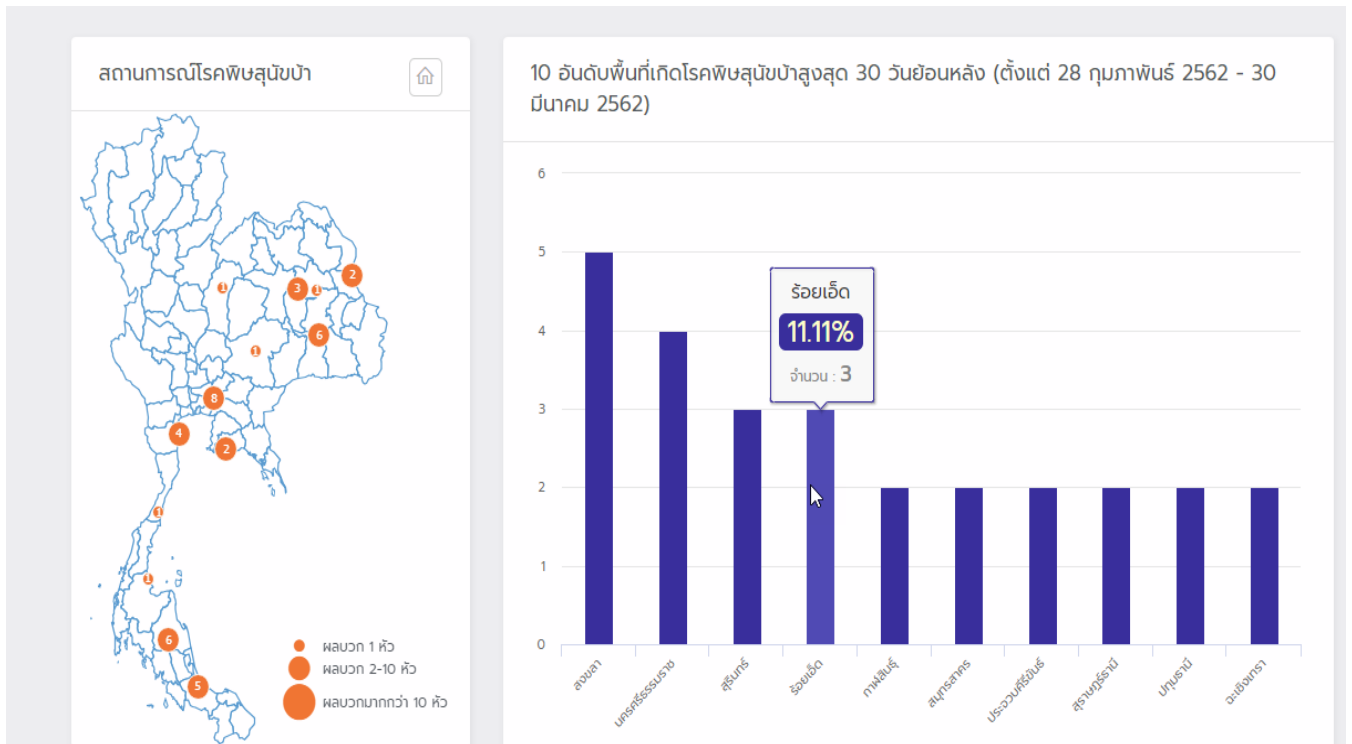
สถานการณ์โรคพิษสุนัขบ้า

1
3
1
2
6
1
8
4
2
1
1
6
5

ผลบวก 1 หัว
ผลบวก 2-10 หัว
ผลบวกมากกว่า 10 หัว

10 อันดับพื้นที่เกิดโรคพิษสุนัขบ้าสูงสุด 30 วันย้อนหลัง (ตั้งแต่ 28 กุมภาพันธ์ 2562 - 30 มีนาคม 2562)

6
5
4
3
2
1
0

ร้อยเอ็ด
11.11%
จำนวน : 3

สงขลา
นครศรีธรรมราช
สุรินทร์
ร้อยเอ็ด
กาฬสินธุ์
สมุทรสาคร
ประจวบคีรีขันธ์
สุราษฎร์ธานี
ปทุมธานี
ฉะเชิงเทรา